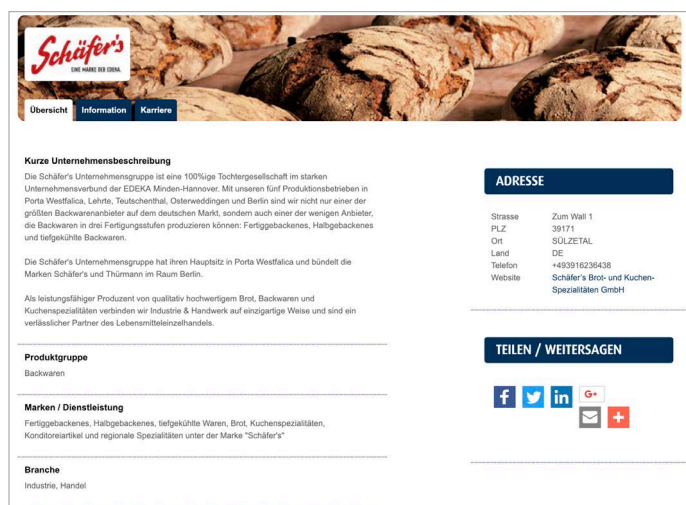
Schäfer's
EINE MARKE DER EDEKA.

Übersicht | Information | Karriere

Kurze Unternehmensbeschreibung

Die Schäfer's Unternehmensgruppe ist eine 100%ige Tochtergesellschaft im starken Unternehmensverbund der EDEKA Minden-Hannover. Mit unseren fünf Produktionsbetrieben in Porta Westfalica, Lehrte, Teutschenthal, Osterweddingen und Berlin sind wir nicht nur einer der größten Backwarenanbieter auf dem deutschen Markt, sondern auch einer der wenigen Anbieter, die Backwaren in drei Fertigungsstufen produzieren können: Fertiggebackenes, Halbgebackenes und tiefgekühlte Backwaren.

Die Schäfer's Unternehmensgruppe hat ihren Hauptsitz in Porta Westfalica und bündelt die Marken Schäfer's und Thürmann im Raum Berlin.

Als leistungsfähiger Produzent von qualitativ hochwertigem Brot, Backwaren und Kuchenspezialitäten verbinden wir Industrie & Handwerk auf einzigartige Weise und sind ein verlässlicher Partner des Lebensmitteleinzelhandels.

Produktgruppe

Backwaren

Marken / Dienstleistung

Fertiggebackenes, Halbgebackenes, tiefgekühlte Waren, Brot, Kuchenspezialitäten, Konditoreiartikel und regionale Spezialitäten unter der Marke "Schäfer's"

Branche

Industrie, Handel

ADRESSE

| | |
|---|---|
| Strasse | Zum Wall 1 |
| PLZ | 39171 |
| Ort | SÜLZETAL |
| Land | DE |
| Telefon | +493916236438 |
| Website | Schäfer's Brot- und Kuchen-Spezialitäten GmbH |

TEILEN / WEITERSAGEN

G+